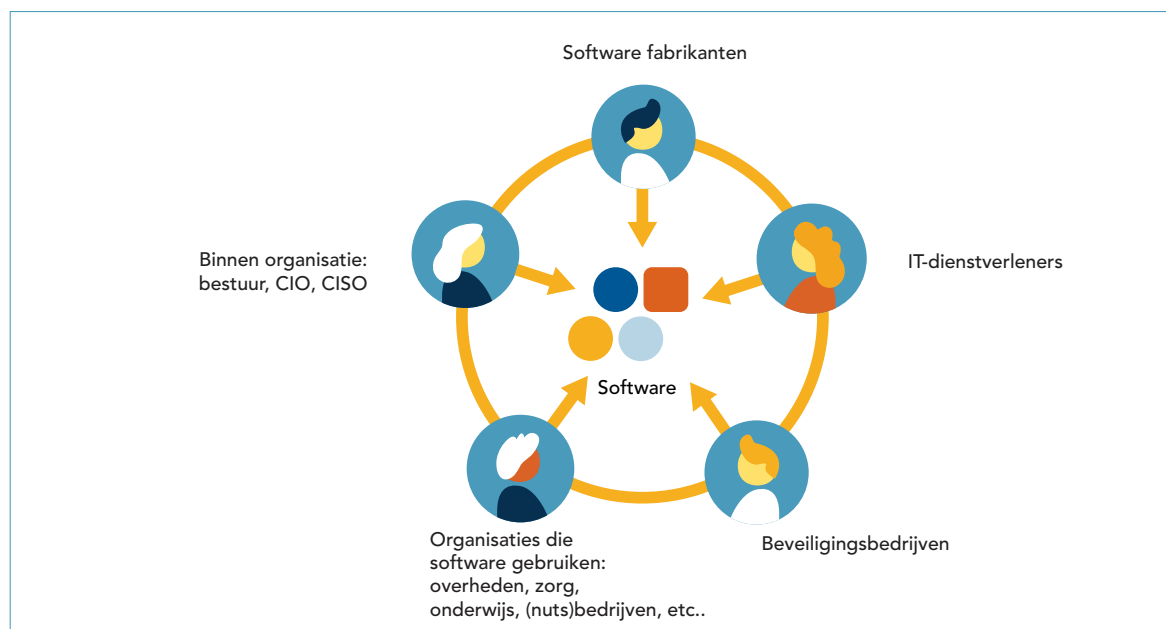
Software fabrikanten

Binnen organisatie:
bestuur, CIO, CISO

IT-dienstverleners

Software

Organisaties die software gebruiken: overheden, zorg, onderwijs, (nuts)bedrijven, etc..

Beveiligingsbedrijven